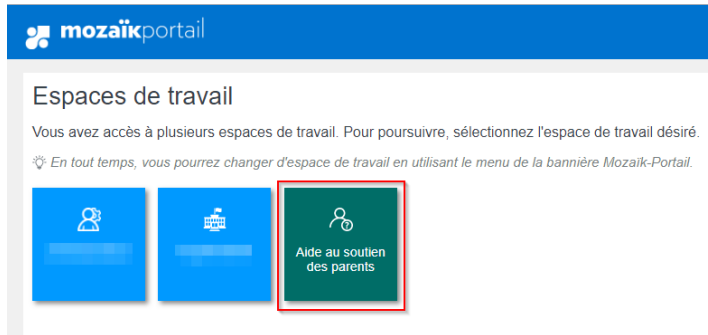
mozaïkportail

Espaces de travail

Vous avez accès à plusieurs espaces de travail. Pour poursuivre, sélectionnez l'espace de travail désiré.

En tout temps, vous pourrez changer d'espace de travail en utilisant le menu de la bannière Mozaïk-Portail.

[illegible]

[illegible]

Aide au soutien des parents